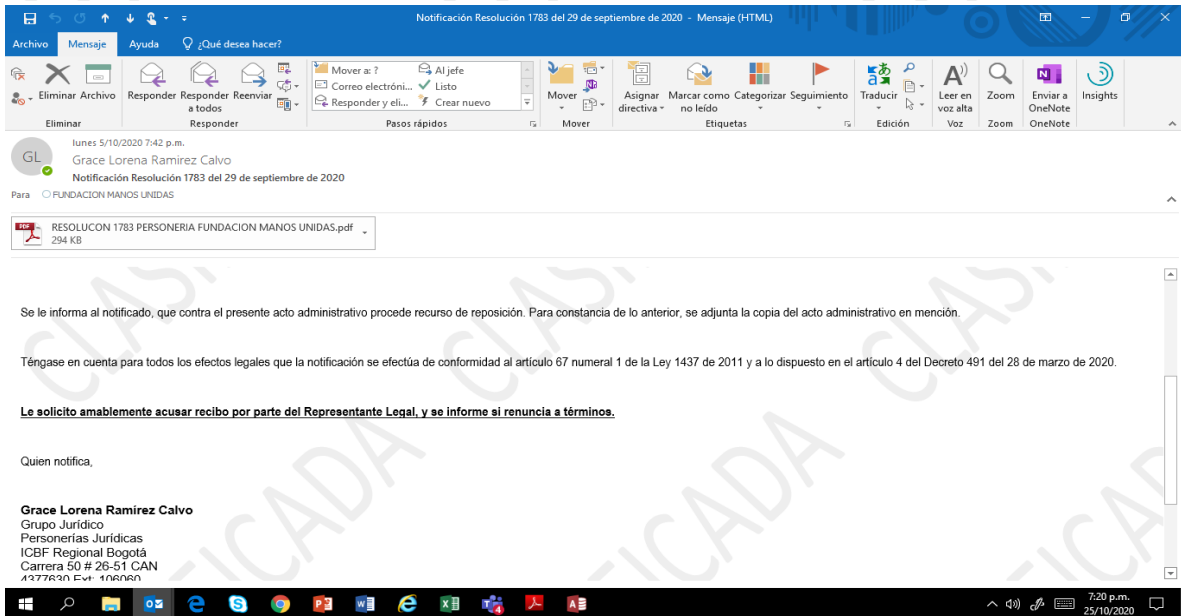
Notificación Resolución 1783 del 29 de septiembre de 2020 - Mensaje (HTML)

Archivo Mensaje Ayuda ¿Qué desea hacer?

Eliminar Archivo Responder Responder a todos Reenviar Mover a: ? Correo electróni... Responder y eli... Al jefe Listo Crear nuevo Mover Asignar directiva Marcar como no leído Categorizar Seguimiento Traducir Leer en voz alta Zoom Enviar a OneNote Insights

Eliminar Responder Pasos rápidos Mover Etiquetas Edición Voz Zoom OneNote

lunes 5/10/2020 7:42 p.m.
GL Grace Lorena Ramirez Calvo
Notificación Resolución 1783 del 29 de septiembre de 2020
Para FUNDACION MANOS UNIDAS

RESOLUCON 1783 PERSONERIA FUNDACION MANOS UNIDAS.pdf
294 KB

Se le informa al notificado, que contra el presente acto administrativo procede recurso de reposición. Para constancia de lo anterior, se adjunta la copia del acto administrativo en mención.

Téngase en cuenta para todos los efectos legales que la notificación se efectúa de conformidad al artículo 67 numeral 1 de la Ley 1437 de 2011 y a lo dispuesto en el artículo 4 del Decreto 491 del 28 de marzo de 2020.

Le solicito amablemente acusar recibo por parte del Representante Legal, y se informe si renuncia a términos.

Quien notifica,

Grace Lorena Ramírez Calvo
Grupo Jurídico
Personerías Jurídicas
ICBF Regional Bogotá
Carrera 50 # 26-51 CAN
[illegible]

7:20 p.m.
25/10/2020